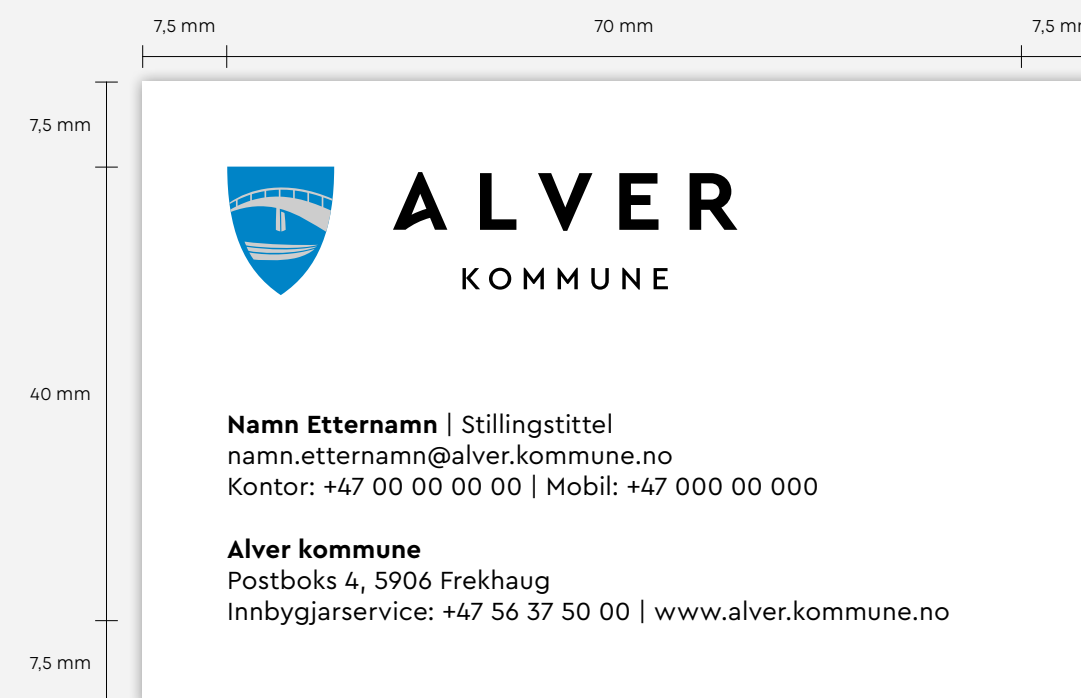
7,5 mm
70 mm
7,5 mm

7,5 mm

40 mm

7,5 mm

ALVER
KOMMUNE

**Namn Etternamn** | Stillingstittel
namn.etternamn@alver.kommune.no
Kontor: +47 00 00 00 00 | Mobil: +47 000 00 000

**Alver kommune**
Postboks 4, 5906 Frekhaug
Innbygjarservice: +47 56 37 50 00 | www.alver.kommune.no